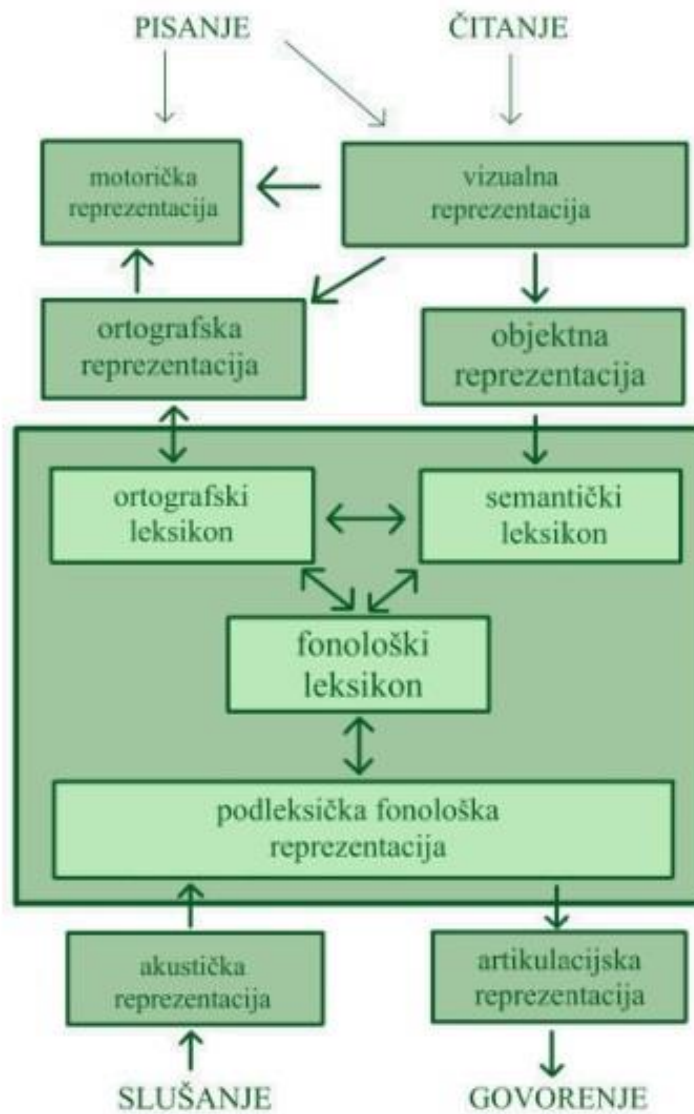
PISANJE

ČITANJE

motorička reprezentacija

vizualna reprezentacija

ortografska reprezentacija

objektna reprezentacija

ortografski leksikon

semantički leksikon

fonološki leksikon

podleksička fonološka reprezentacija

akustička reprezentacija

artikulacijska reprezentacija

SLUŠANJE

GOVORENJE